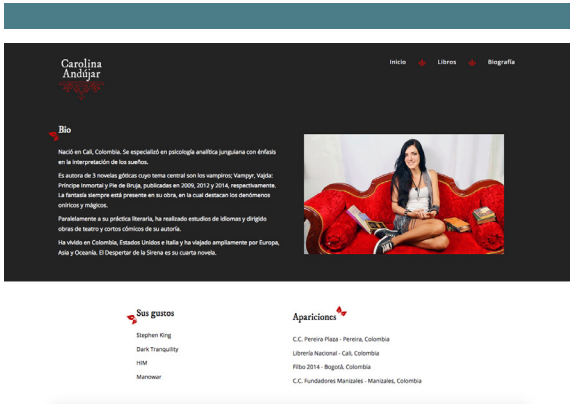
Carolina Andújar

Inicio Libros Biografía

Bio

Nació en Cali, Colombia. Se especializó en psicología analítica junguiana con énfasis en la interpretación de los sueños.

Es autora de 3 novelas góticas cuyo tema central son los vampiros; Vampyr, Vajda: Príncipe Inmortal y Piel de Bruja, publicadas en 2009, 2012 y 2014, respectivamente. La fantasía siempre está presente en su obra, en la cual destacan los denómenos oníricos y mágicos.

Paralelamente a su práctica literaria, ha realizado estudios de idiomas y dirigido obras de teatro y cortos cómicos de su autoría.

Ha vivido en Colombia, Estados Unidos e Italia y ha viajado ampliamente por Europa, Asia y Oceanía. El Despertar de la Sirena es su cuarta novela.

Sus gustos

Stephen King

Dark Tranquility

HIM

Manowar

Apariciones

C.C. Pereira Plaza - Pereira, Colombia

Librería Nacional - Cali, Colombia

Filbo 2014 - Bogotá, Colombia

C.C. Fundadores Manizales - Manizales, Colombia